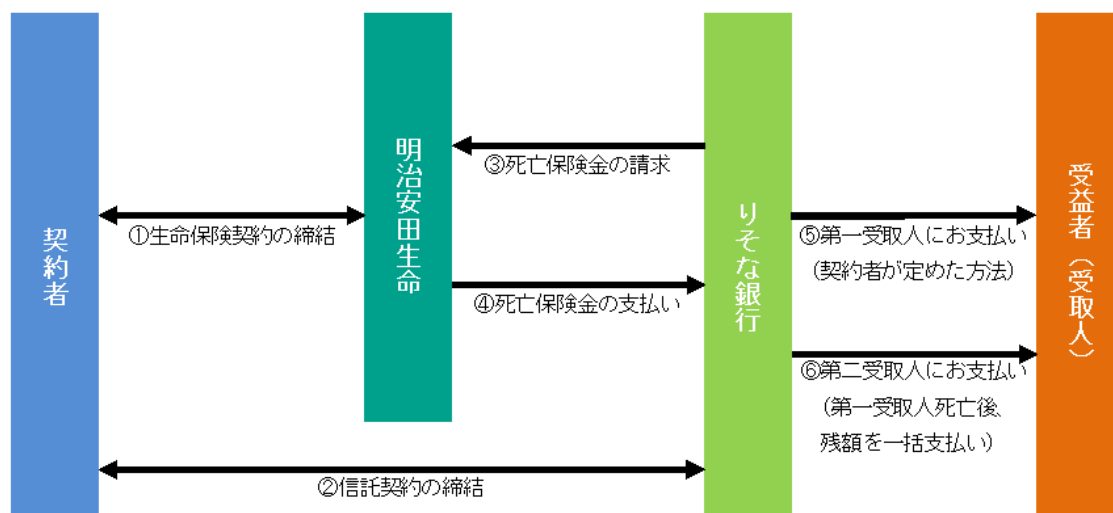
契約者

明治安田生命

りそな銀行

受益者（受取人）

③死亡保険金の請求

①生命保険契約の締結

④死亡保険金の支払い

⑤第一受取人にお支払い（契約者が定めた方法）

⑥第二受取人にお支払い（第一受取人死亡後、残額を一括支払い）

②信託契約の締結